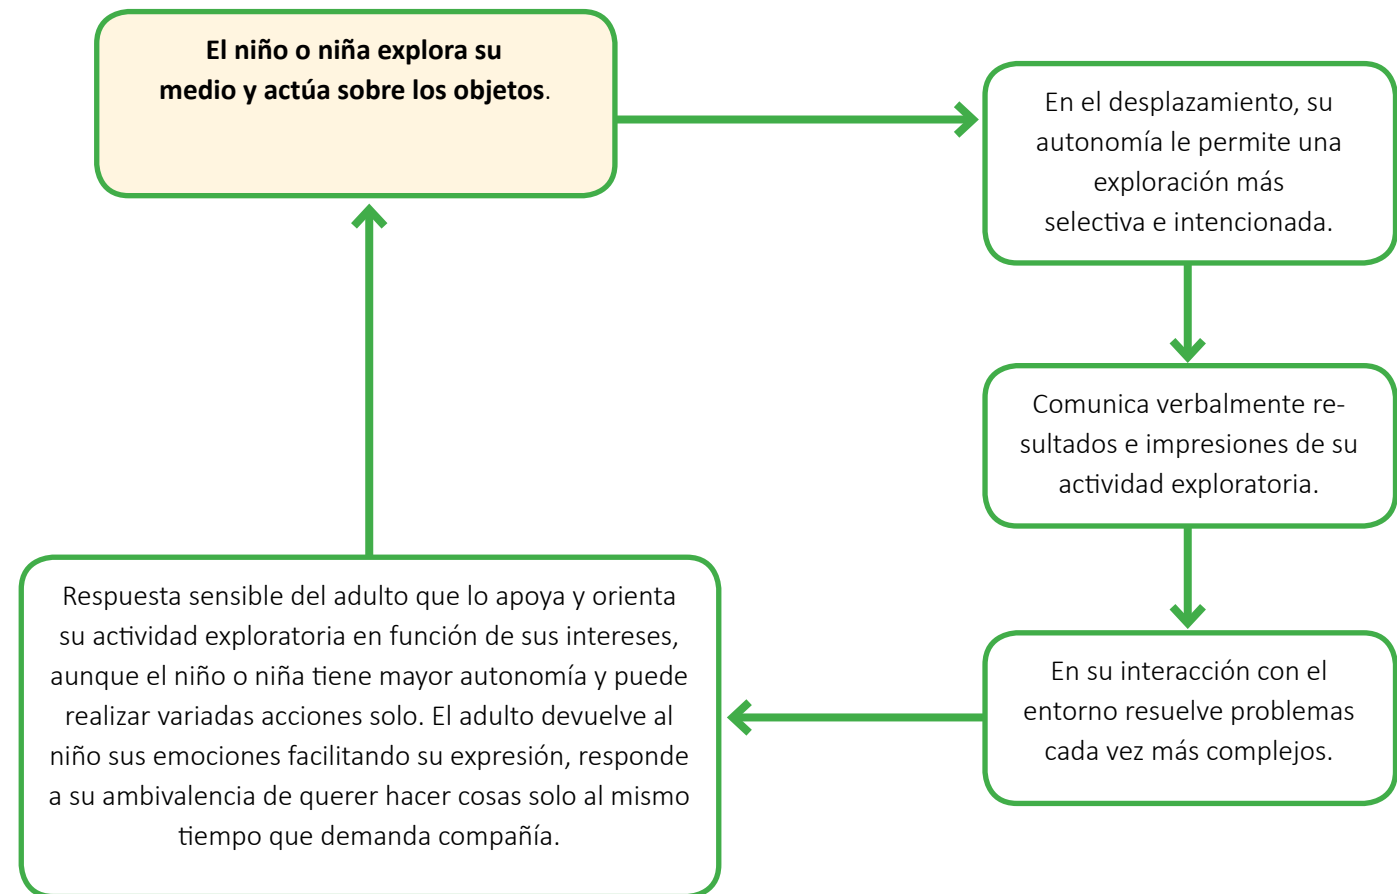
**El niño o niña explora su medio y actúa sobre los objetos**.

En el desplazamiento, su autonomía le permite una exploración más selectiva e intencionada.

Comunica verbalmente resultados e impresiones de su actividad exploratoria.

En su interacción con el entorno resuelve problemas cada vez más complejos.

Respuesta sensible del adulto que lo apoya y orienta su actividad exploratoria en función de sus intereses, aunque el niño o niña tiene mayor autonomía y puede realizar variadas acciones solo. El adulto devuelve al niño sus emociones facilitando su expresión, responde a su ambivalencia de querer hacer cosas solo al mismo tiempo que demanda compañía.